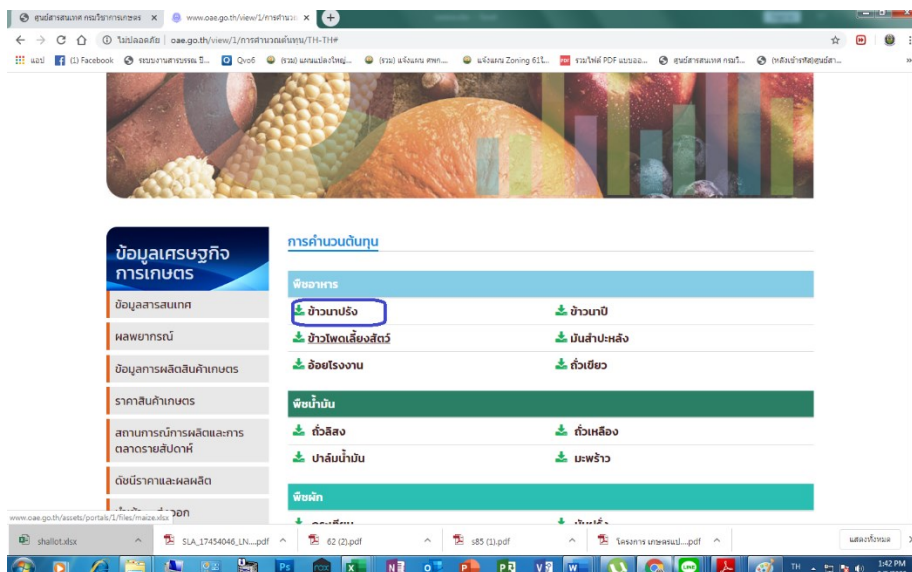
ศูนย์สารสนเทศ กรมวิชาการเกษตร ×
www.oae.go.th/view/1/การคำนวณ ×
ไม่ปลอดภัย | oae.go.th/view/1/การคำนวณต้นทุน/TH-TH#
แอป (1) Facebook ระบบงานสารบรรณ อิ... Qvo6 (รวม) แผนแปลงใหญ่... (รวม) แจ้งแผน ศพก... แจ้งแผน Zoning 61ใ... รวมไฟล์ PDF แบบออ... ศูนย์สารสนเทศ กรมวิ... (หลังเข้ารหัส)ศูนย์สา...

ข้อมูลเศรษฐกิจการเกษตร
ข้อมูลสารสนเทศ
ผลพยากรณ์
ข้อมูลการผลิตสินค้าเกษตร
ราคาสินค้าเกษตร
สถานการณ์การผลิตและการตลาดรายสัปดาห์
ดัชนีราคาและผลผลิต
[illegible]

การคำนวณต้นทุน

พืชอาหาร
ข้าวนาปรัง
ข้าวนาปี
ข้าวโพดเลี้ยงสัตว์
มันสำปะหลัง
อ้อยโรงงาน
ถั่วเขียว

พืชน้ำมัน
ถั่วลิสง
ถั่วเหลือง
ปาล์มน้ำมัน
มะพร้าว

พืชผัก
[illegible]
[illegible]

www.oae.go.th/assets/portals/1/files/maize.xlsx

shallot.xlsx
SLA_17454046_LN....pdf
62 (2).pdf
s85 (1).pdf
โครงการ เกษตรแปl...pdf
แสดงทั้งหมด
TH
1:42 PM